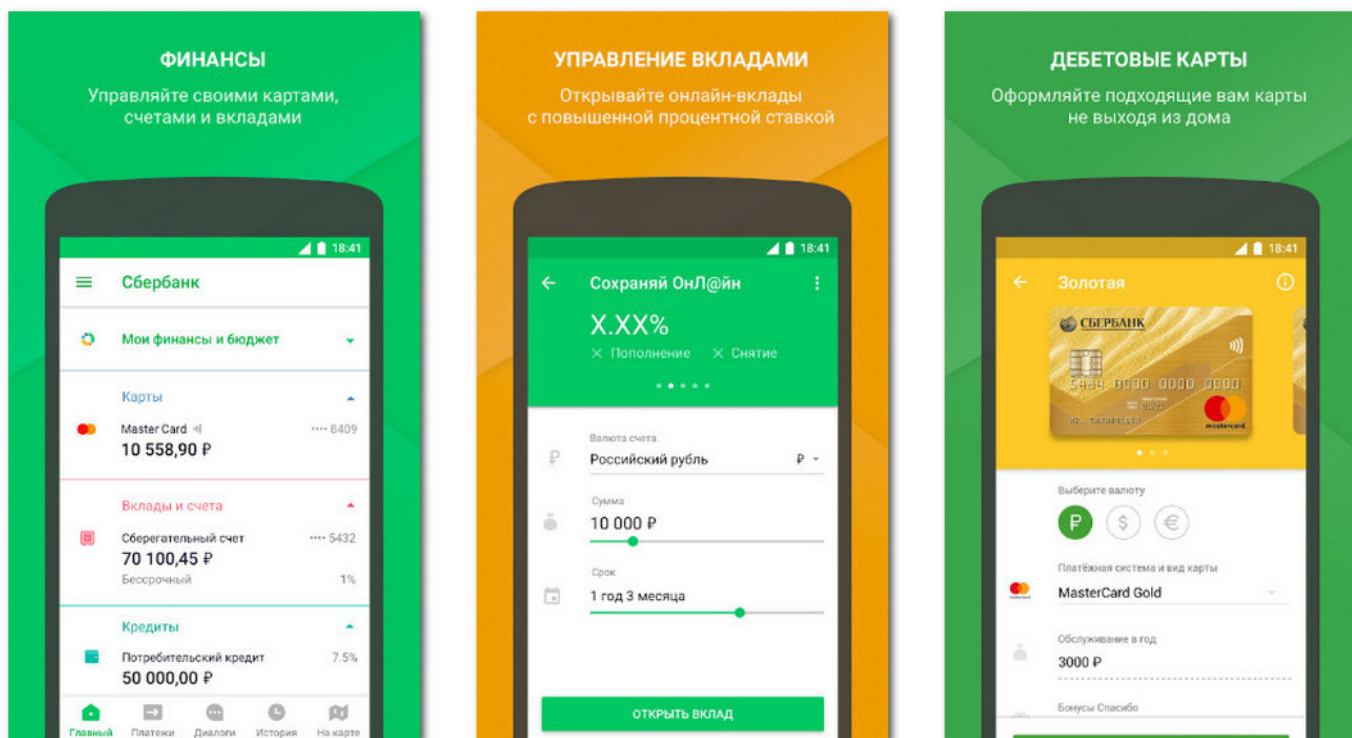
ФИНАНСЫ

Управляйте своими картами, счетами и вкладами

18:41

Сбербанк

Мои финансы и бюджет

Карты

MasterCard
•••• 8409
10 558,90 ₽

Вклады и счета

Сберегательный счет
•••• 5432
70 100,45 ₽
Бессрочный
1%

Кредиты

Потребительский кредит
7.5%
50 000,00 ₽

Главный
Платежи
Диалоги
История
На карте

УПРАВЛЕНИЕ ВКЛАДАМИ

Открывайте онлайн-вклады с повышенной процентной ставкой

18:41

Сохраняй ОнЛ@йн

X.XX%

× Пополнение
× Снятие

Валюта счета
Российский рубль
₽

Сумма
10 000 ₽

Срок
1 год 3 месяца

ОТКРЫТЬ ВКЛАД

ДЕБЕТОВЫЕ КАРТЫ

Оформляйте подходящие вам карты не выходя из дома

18:41

Золотая

СБЕРБАНК
5484 0000 0000 0000
mastercard

Выберите валюту

₽
$
€

Платёжная система и вид карты
MasterCard Gold

Обслуживание в год
3000 ₽

Бонусы Спасибо